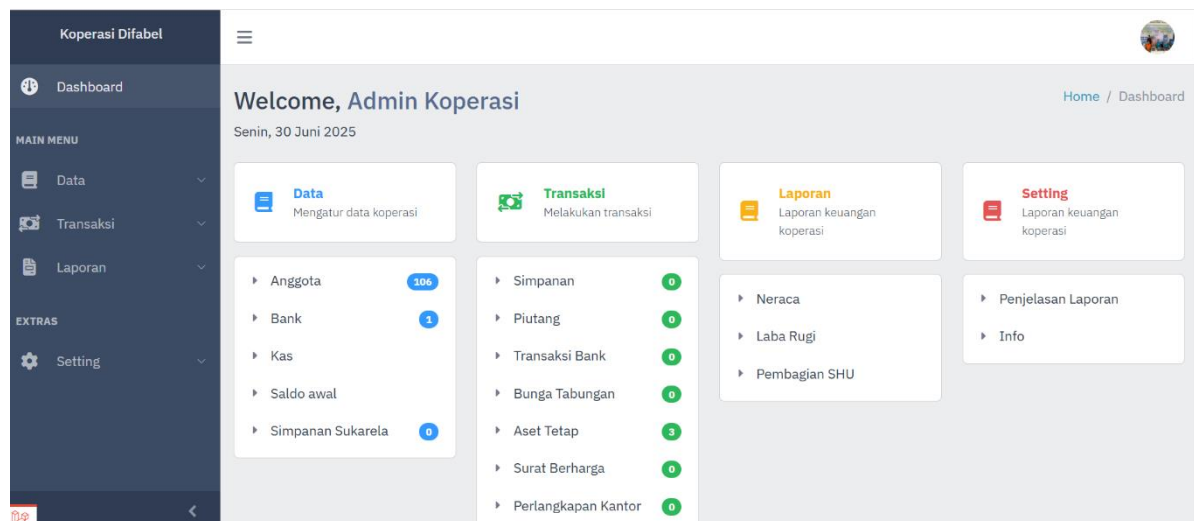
Koperasi Difabel

Dashboard

MAIN MENU

Data

Transaksi

Laporan

EXTRAS

Setting

Welcome, Admin Koperasi

Senin, 30 Juni 2025

Home / Dashboard

Data
Mengatur data koperasi

Anggota 106

Bank 1

Kas

Saldo awal

Simpanan Sukarela 0

Transaksi
Melakukan transaksi

Simpanan 0

Piutang 0

Transaksi Bank 0

Bunga Tabungan 0

Aset Tetap 3

Surat Berharga 0

Perlangkapan Kantor 0

Laporan
Laporan keuangan koperasi

Neraca

Laba Rugi

Pembagian SHU

Setting
Laporan keuangan koperasi

Penjelasan Laporan

Info